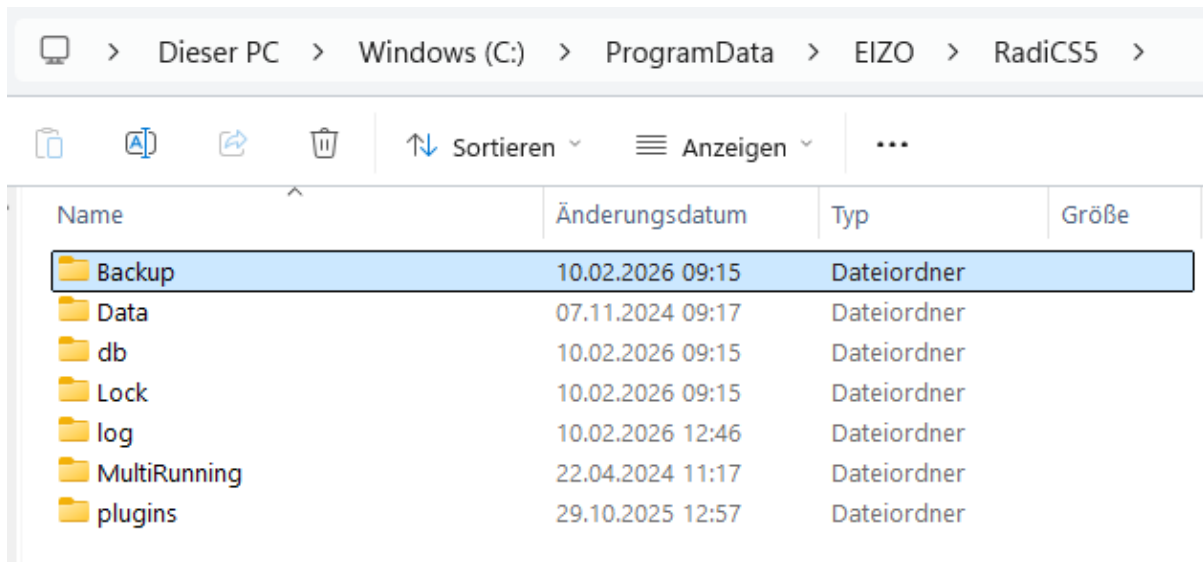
> Dieser PC > Windows (C:) > ProgramData > EIZO > RadiCS5 >

Sortieren Anzeigen ...

| Name | Änderungsdatum | Typ | Größe |
|---|---|---|---|
| Backup | 10.02.2026 09:15 | Dateiordner | |
| Data | 07.11.2024 09:17 | Dateiordner | |
| db | 10.02.2026 09:15 | Dateiordner | |
| Lock | 10.02.2026 09:15 | Dateiordner | |
| log | 10.02.2026 12:46 | Dateiordner | |
| MultiRunning | 22.04.2024 11:17 | Dateiordner | |
| plugins | 29.10.2025 12:57 | Dateiordner | |